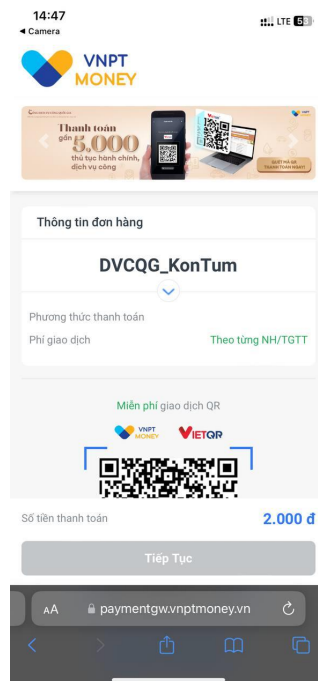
14:47
◂ Camera
LTE 5

VNPT MONEY

Thanh toán gần 5.000 thủ tục hành chính, dịch vụ công
QUÉT MÃ QR THANH TOÁN NGAY!

Thông tin đơn hàng

DVCQG_KonTum

Phương thức thanh toán
Phí giao dịch
Theo từng NH/TGTT

Miễn phí giao dịch QR

VNPT MONEY
VIETQR

Số tiền thanh toán
2.000 đ

Tiếp Tục

AA paymentgw.vnptmoney.vn